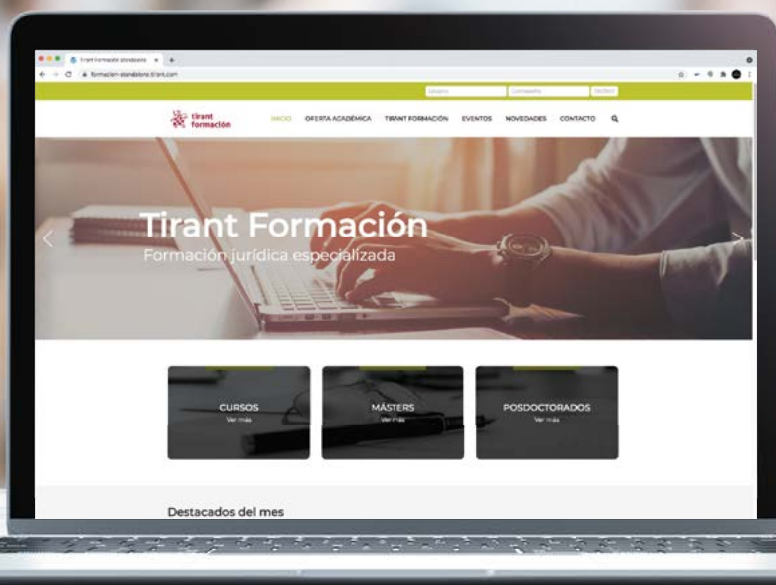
Tirant Formación standalone

formacion-standalone.tirant.com

Usuario
Contraseña
Entrar

tirant formación

INICIO
OFERTA ACADÉMICA
TIRANT FORMACIÓN
EVENTOS
NOVEDADES
CONTACTO

Tirant Formación
Formación jurídica especializada

CURSOS
Ver más

MÁSTERS
Ver más

POSDOCTORADOS
Ver más

Destacados del mes